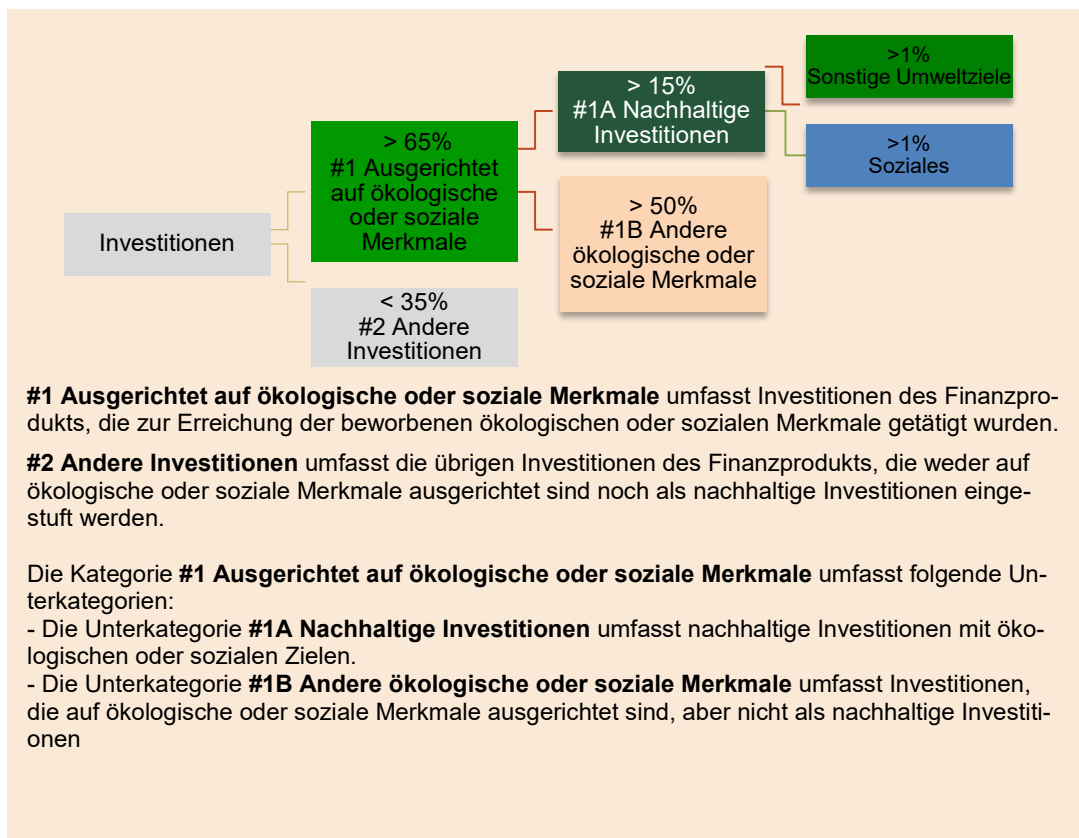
Investitionen

> 65%
#1 Ausgerichtet auf ökologische oder soziale Merkmale

< 35%
#2 Andere Investitionen

> 15%
#1A Nachhaltige Investitionen

> 50%
#1B Andere ökologische oder soziale Merkmale

>1%
Sonstige Umweltziele

>1%
Soziales

**#1 Ausgerichtet auf ökologische oder soziale Merkmale** umfasst Investitionen des Finanzprodukts, die zur Erreichung der beworbenen ökologischen oder sozialen Merkmale getätigt wurden.

**#2 Andere Investitionen** umfasst die übrigen Investitionen des Finanzprodukts, die weder auf ökologische oder soziale Merkmale ausgerichtet sind noch als nachhaltige Investitionen eingestuft werden.

Die Kategorie **#1 Ausgerichtet auf ökologische oder soziale Merkmale** umfasst folgende Unterkategorien:
- Die Unterkategorie **#1A Nachhaltige Investitionen** umfasst nachhaltige Investitionen mit ökologischen oder sozialen Zielen.
- Die Unterkategorie **#1B Andere ökologische oder soziale Merkmale** umfasst Investitionen, die auf ökologische oder soziale Merkmale ausgerichtet sind, aber nicht als nachhaltige Investitionen